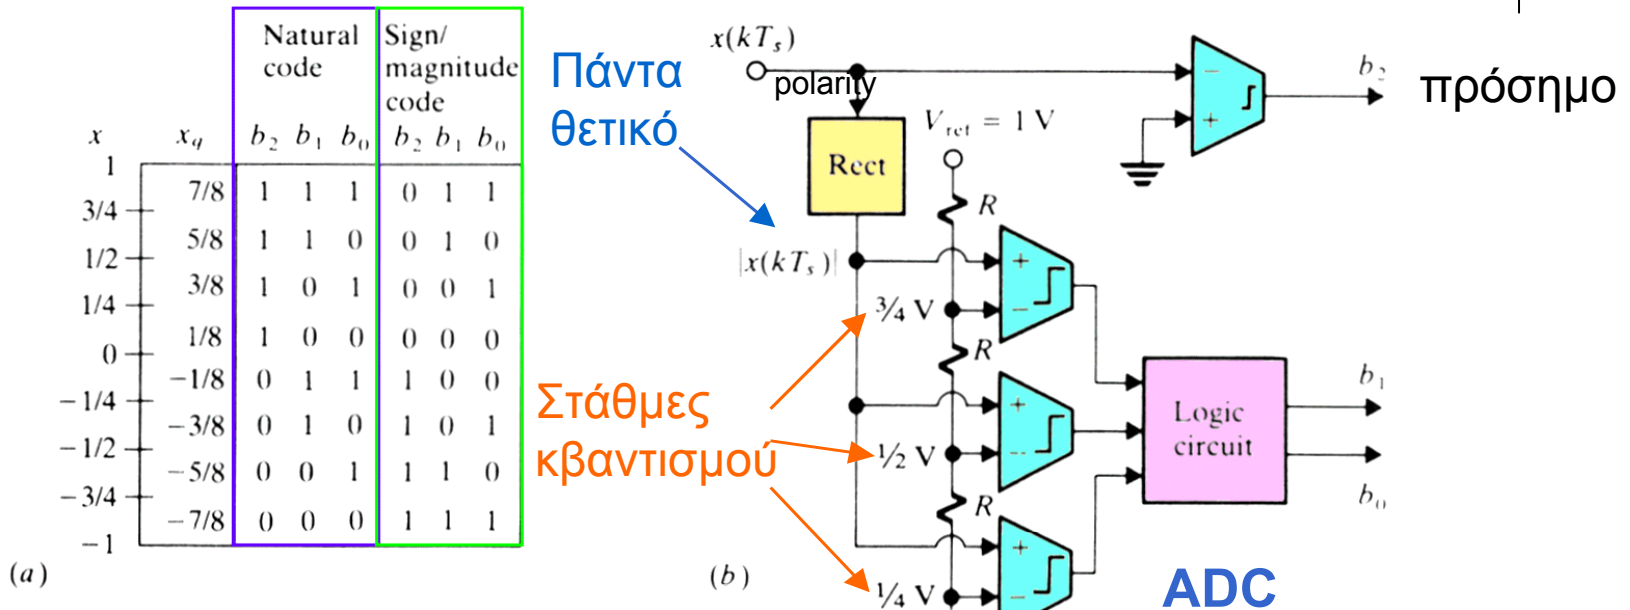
| $x$ | $x_q$ | Natural code $b_2$ | $b_1$ | $b_0$ | Sign/ magnitude code $b_2$ | $b_1$ | $b_0$ |
|---|---|---|---|---|---|---|---|
| 1 | | | | | | | |
| 3/4 | 7/8 | 1 | 1 | 1 | 0 | 1 | 1 |
| 1/2 | 5/8 | 1 | 1 | 0 | 0 | 1 | 0 |
| 1/4 | 3/8 | 1 | 0 | 1 | 0 | 0 | 1 |
| 0 | 1/8 | 1 | 0 | 0 | 0 | 0 | 0 |
| −1/4 | −1/8 | 0 | 1 | 1 | 1 | 0 | 0 |
| −1/2 | −3/8 | 0 | 1 | 0 | 1 | 0 | 1 |
| −3/4 | −5/8 | 0 | 0 | 1 | 1 | 1 | 0 |
| −1 | −7/8 | 0 | 0 | 0 | 1 | 1 | 1 |

(a)

Πάντα θετικό

Στάθμες κβαντισμού

$x(kT_s)$

polarity

Rect

$V_{ref} = 1$ V

R

$|x(kT_s)|$

¾ V

R

½ V

R

¼ V

$b_2$

πρόσημο

Logic circuit

$b_1$

$b_0$

(b)

ADC